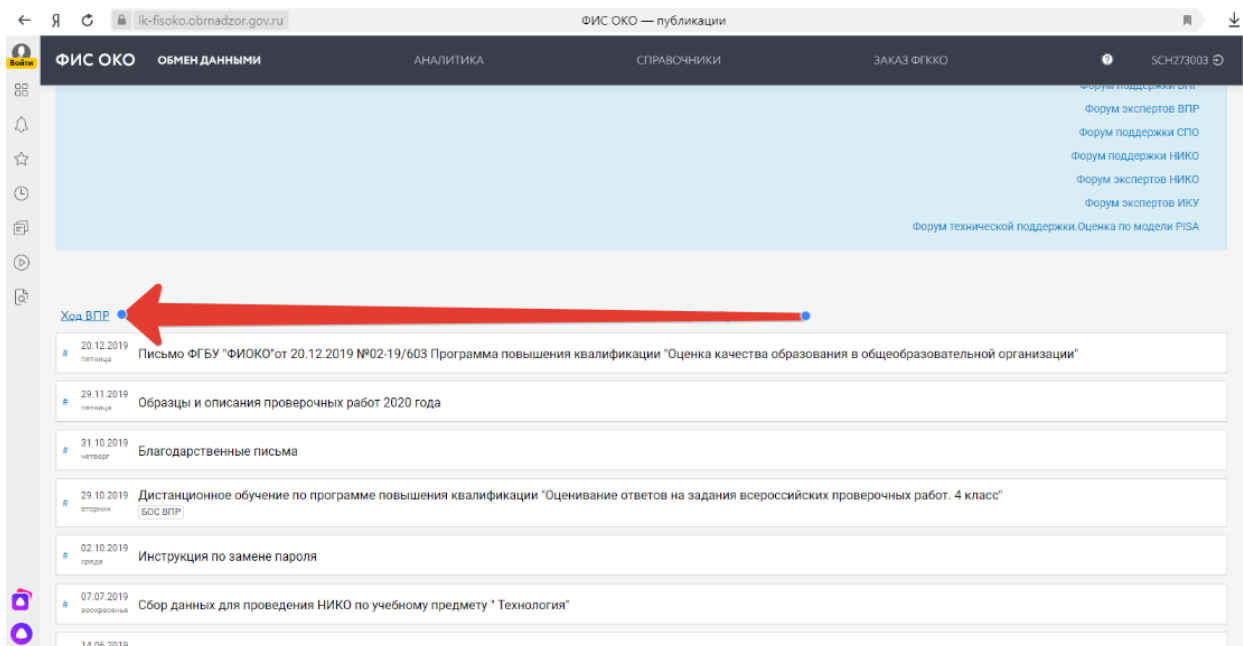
Я lk-fisoko.obrnadzor.gov.ru ФИС ОКО — публикации

Войти

ФИС ОКО ОБМЕН ДАННЫМИ АНАЛИТИКА СПРАВОЧНИКИ ЗАКАЗ ФГККО ? SCH273003

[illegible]
Форум экспертов ВПР
Форум поддержки СПО
Форум поддержки НИКО
Форум экспертов НИКО
Форум экспертов ИКУ
Форум технической поддержки.Оценка по модели PISA

Ход ВПР

# 20.12.2019 пятница Письмо ФГБУ "ФИОКО"от 20.12.2019 №02-19/603 Программа повышения квалификации "Оценка качества образования в общеобразовательной организации"

# 29.11.2019 пятница Образцы и описания проверочных работ 2020 года

# 31.10.2019 четверг Благодарственные письма

# 29.10.2019 вторник Дистанционное обучение по программе повышения квалификации "Оценивание ответов на задания всероссийских проверочных работ. 4 класс"
БОС ВПР

# 02.10.2019 среда Инструкция по замене пароля

# 07.07.2019 воскресенье Сбор данных для проведения НИКО по учебному предмету " Технология"

14.06.2019